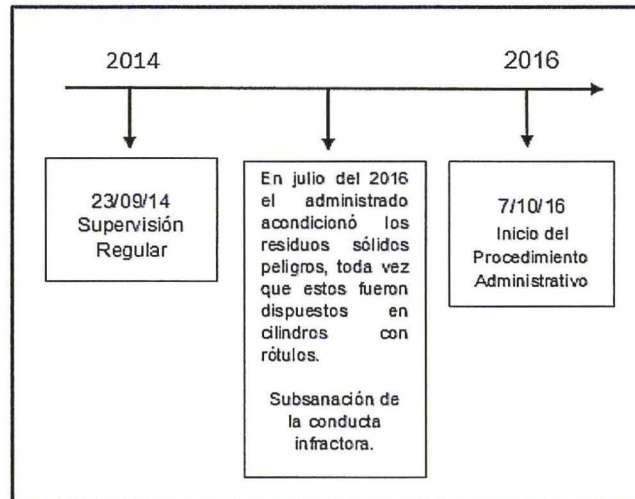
2014

2016

23/09/14
Supervisión
Regular

En julio del 2016 el administrado acondicionó los residuos sólidos peligros, toda vez que estos fueron dispuestos en cilindros con rótulos.

Subsanación de la conducta infractora.

7/10/16
Inicio del
Procedimiento
Administrativo